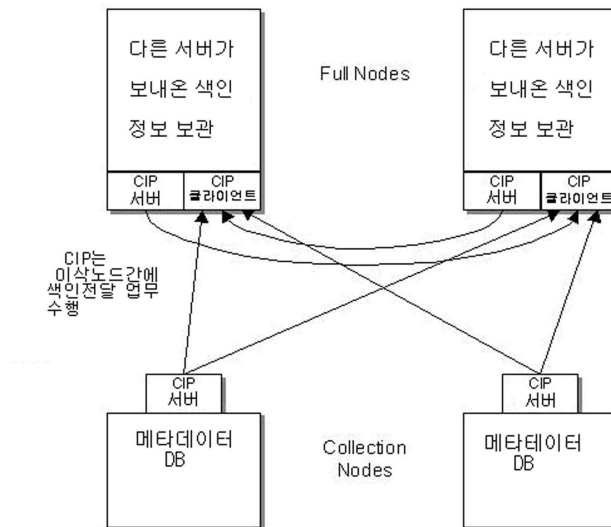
다른 서버가
보내온 색인
정보 보관

CIP
서버

CIP
클라이언트

Full Nodes

다른 서버가
보내온 색인
정보 보관

CIP
서버

CIP
클라이언트

CIP는
이삭노드간에
색인전달 업무
수행

CIP
서버

메타데이터
DB

Collection
Nodes

CIP
서버

메타테이터
DB